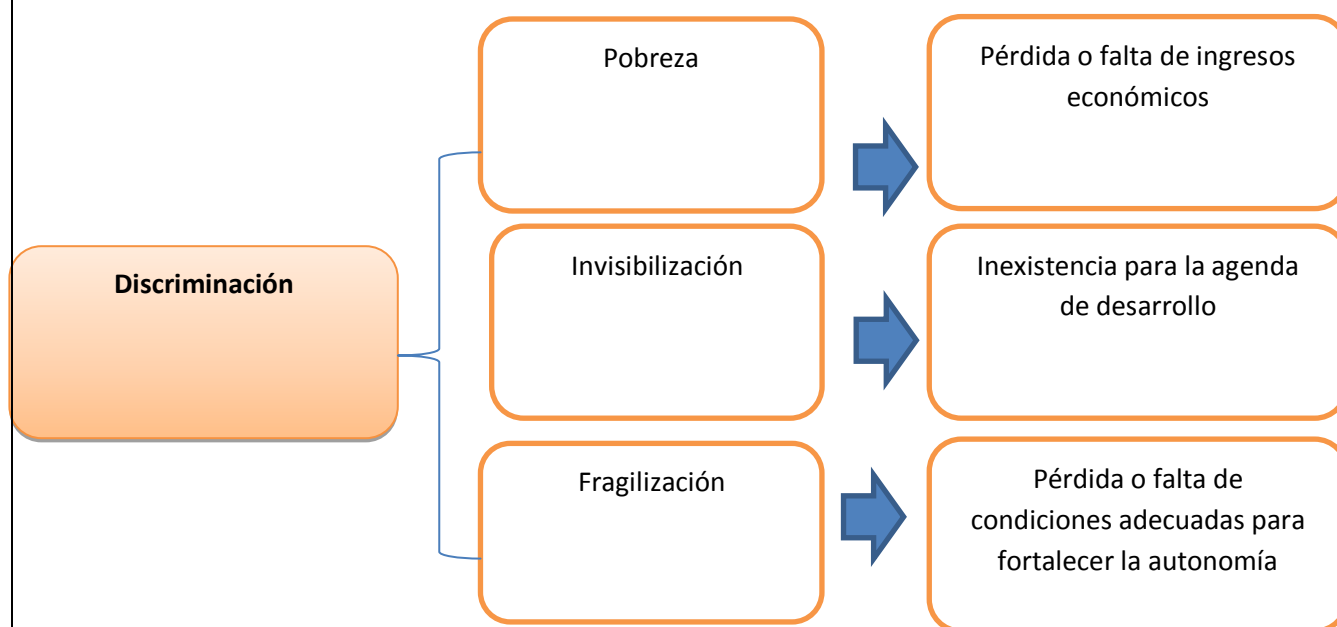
Discriminación

Pobreza

Pérdida o falta de ingresos económicos

Invisibilización

Inexistencia para la agenda de desarrollo

Fragilización

Pérdida o falta de condiciones adecuadas para fortalecer la autonomía